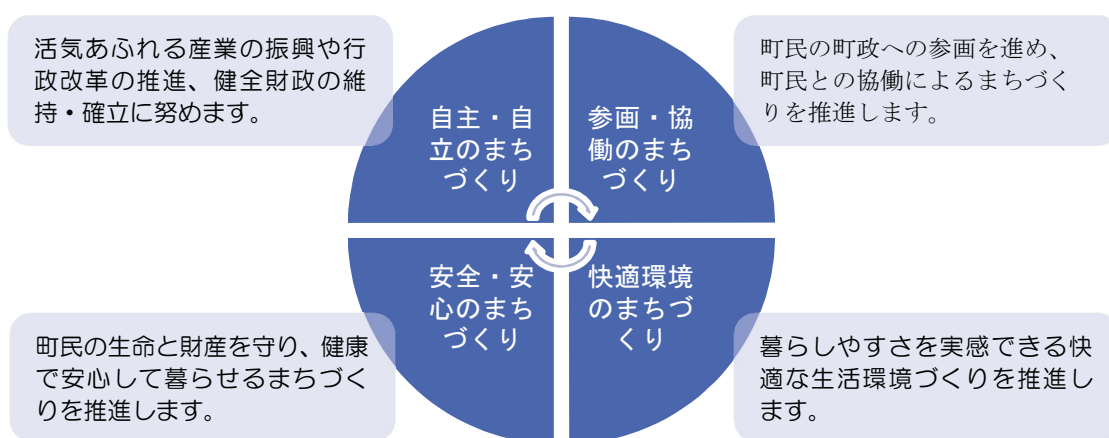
活気あふれる産業の振興や行政改革の推進、健全財政の維持・確立に努めます。

町民の町政への参画を進め、町民との協働によるまちづくりを推進します。

自主・自立のまちづくり

参画・協働のまちづくり

安全・安心のまちづくり

快適環境のまちづくり

町民の生命と財産を守り、健康で安心して暮らせるまちづくりを推進します。

暮らしやすさを実感できる快適な生活環境づくりを推進します。